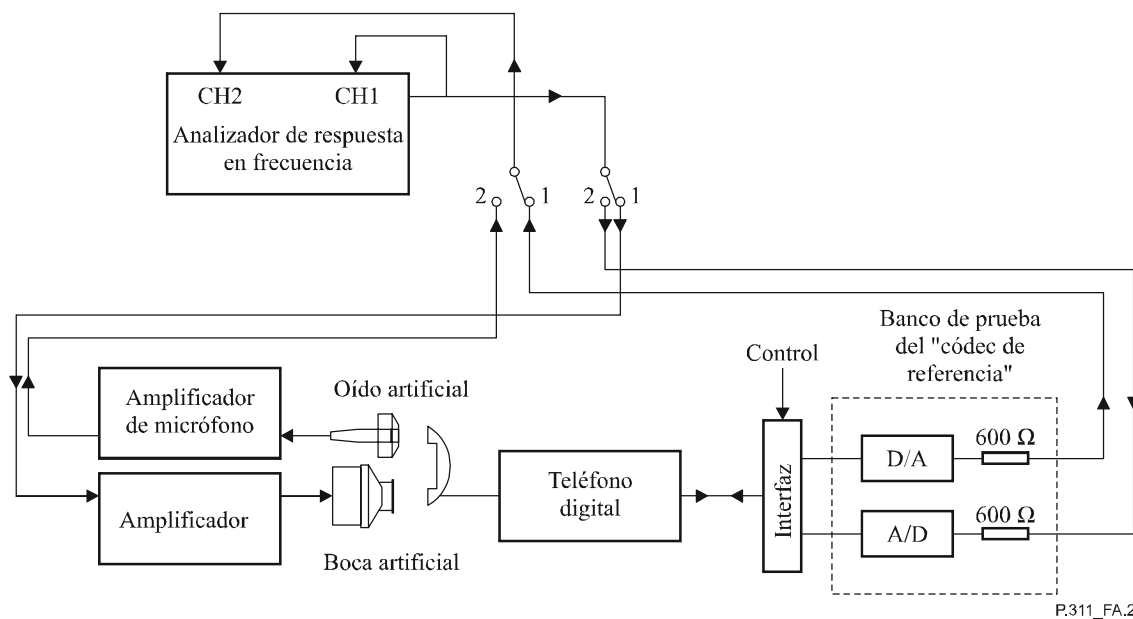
CH2
CH1
Analizador de respuesta en frecuencia

2
1
2
1

Banco de prueba del "códec de referencia"

Control

Amplificador de micrófono

Oído artificial

Amplificador

Boca artificial

Teléfono digital

Interfaz

D/A
$600\ \Omega$
A/D
$600\ \Omega$

P.311_FA.2